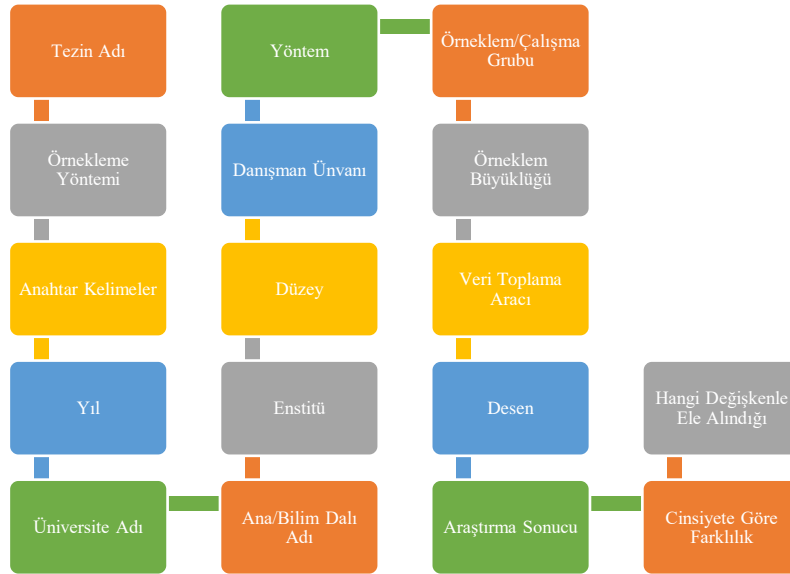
Tezin Adı

Örnekleme Yöntemi

Anahtar Kelimeler

Yıl

Üniversite Adı

Yöntem

Danışman Ünvanı

Düzey

Enstitü

Ana/Bilim Dalı Adı

Örneklem/Çalışma Grubu

Örneklem Büyüklüğü

Veri Toplama Aracı

Desen

Araştırma Sonucu

Hangi Değişkenle Ele Alındığı

Cinsiyete Göre Farklılık